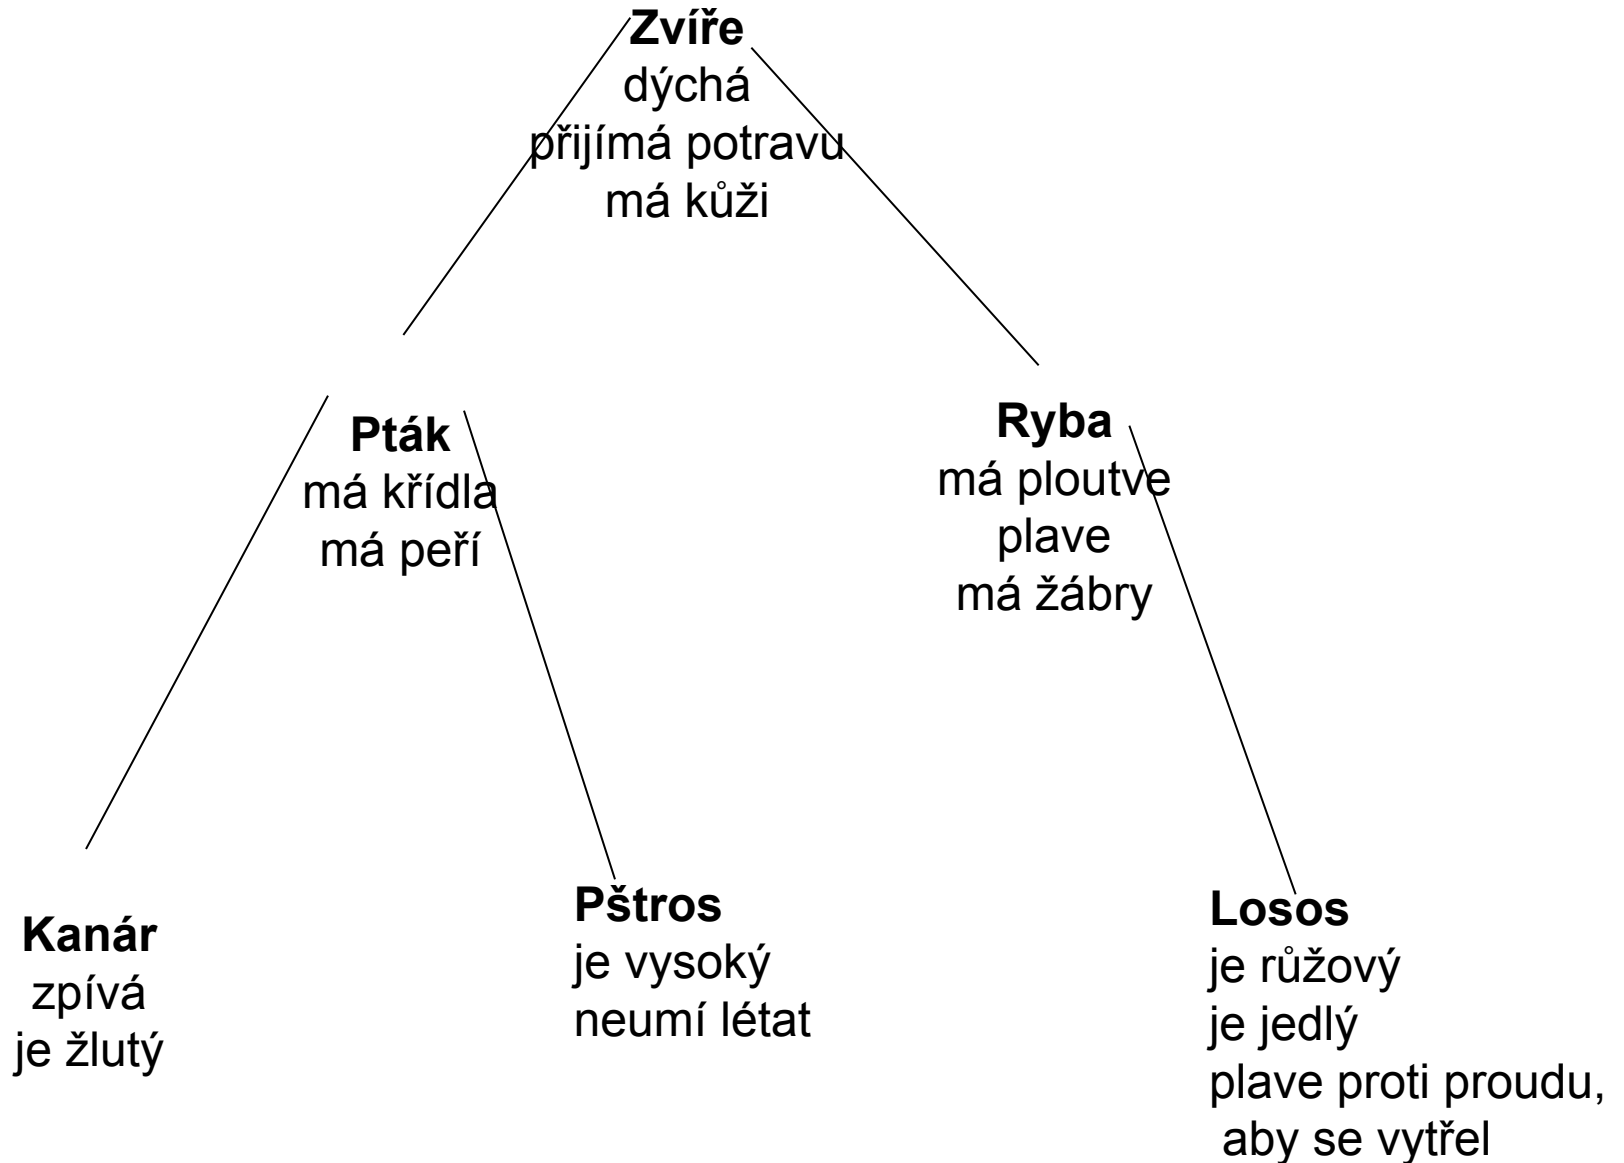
**Zvíře**
dýchá
přijímá potravu
má kůži

**Pták**
má křídla
má peří

**Ryba**
má ploutve
plave
má žábry

**Kanár**
zpívá
je žlutý

**Pštros**
je vysoký
neumí létat

**Losos**
je růžový
je jedlý
plave proti proudu, aby se vytřel